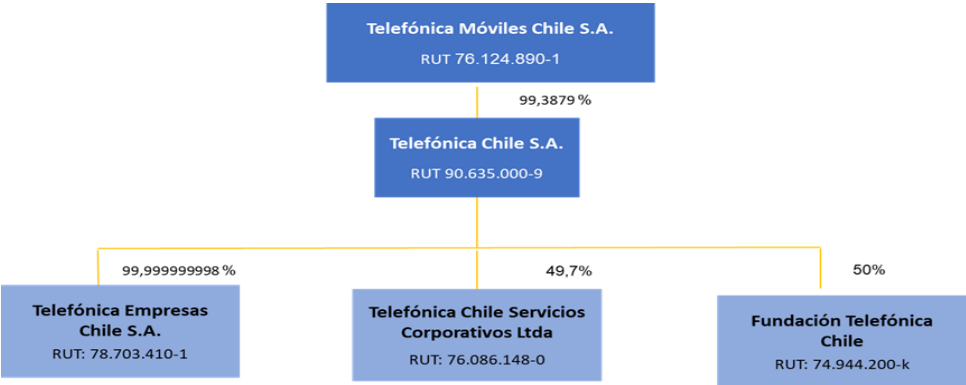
Telefónica Móviles Chile S.A.
RUT 76.124.890-1

99,3879 %

Telefónica Chile S.A.
RUT 90.635.000-9

99,999999998 %

49,7%

50%

Telefónica Empresas Chile S.A.
RUT: 78.703.410-1

Telefónica Chile Servicios Corporativos Ltda
RUT: 76.086.148-0

Fundación Telefónica Chile
RUT: 74.944.200-k